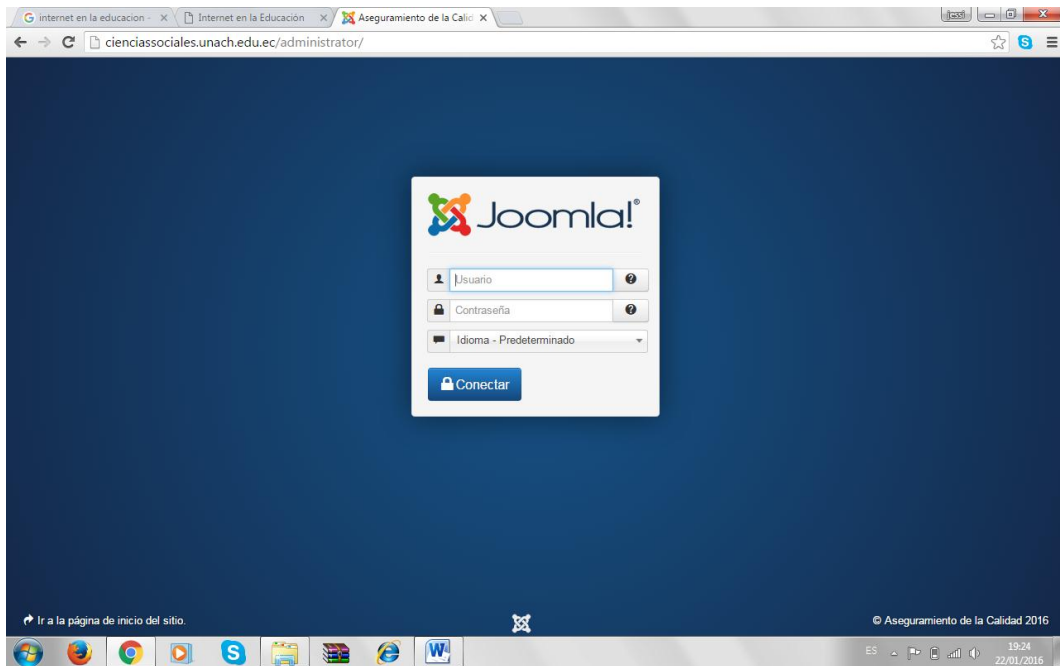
G internet en la educacion - ×
Internet en la Educación ×
Aseguramiento de la Calid ×

cienciassociales.unach.edu.ec/administrator/

Joomla!®

Usuario
Contraseña
Idioma - Predeterminado
Conectar

Ir a la página de inicio del sitio.

© Aseguramiento de la Calidad 2016

ES
19:24
22/01/2016